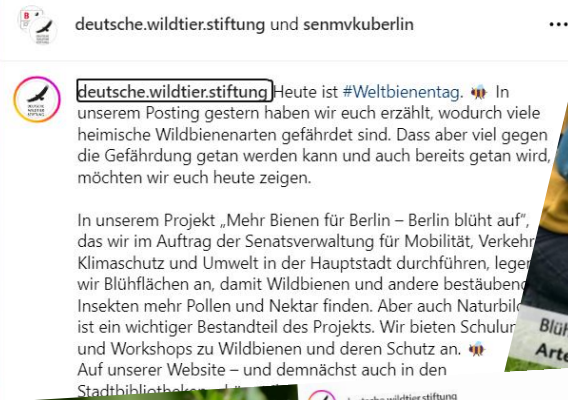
deutsche.wildtier.stiftung und senmvkuberlin

deutsche.wildtier.stiftung Heute ist #Weltbienentag. 🐝 In unserem Posting gestern haben wir euch erzählt, wodurch viele heimische Wildbienenarten gefährdet sind. Dass aber viel gegen die Gefährdung getan werden kann und auch bereits getan wird, möchten wir euch heute zeigen.

In unserem Projekt „Mehr Bienen für Berlin – Berlin blüht auf", das wir im Auftrag der Senatsverwaltung für Mobilität, Verkehr, Klimaschutz und Umwelt in der Hauptstadt durchführen, legen wir Blühflächen an, damit Wildbienen und andere bestäubende Insekten mehr Pollen und Nektar finden. Aber auch Naturbild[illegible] ist ein wichtiger Bestandteil des Projekts. Wir bieten Schulun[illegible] und Workshops zu Wildbienen und deren Schutz an. 🐝
Auf unserer Website – und demnächst auch in den Stadtbibliotheken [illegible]

Blüh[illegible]
Arte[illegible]

deutsche.wildtier.stiftung